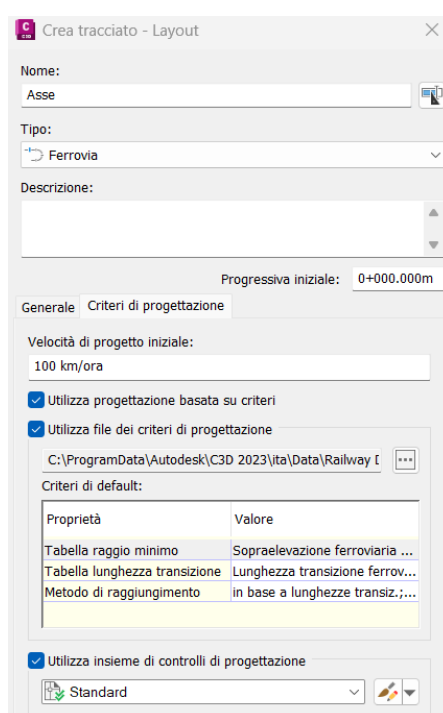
C
C3D
Crea tracciato - Layout

Nome:
Asse

Tipo:
Ferrovia

Descrizione:

Progressiva iniziale: 0+000.000m

Generale
Criteri di progettazione

Velocità di progetto iniziale:
100 km/ora

Utilizza progettazione basata su criteri

Utilizza file dei criteri di progettazione
C:\ProgramData\Autodesk\C3D 2023\ita\Data\Railway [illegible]

Criteri di default:

| Proprietà | Valore |
|---|---|
| Tabella raggio minimo | Sopraelevazione ferroviaria ... |
| Tabella lunghezza transizione | Lunghezza transizione ferrov... |
| Metodo di raggiungimento | in base a lunghezze transiz.;... |

Utilizza insieme di controlli di progettazione
Standard